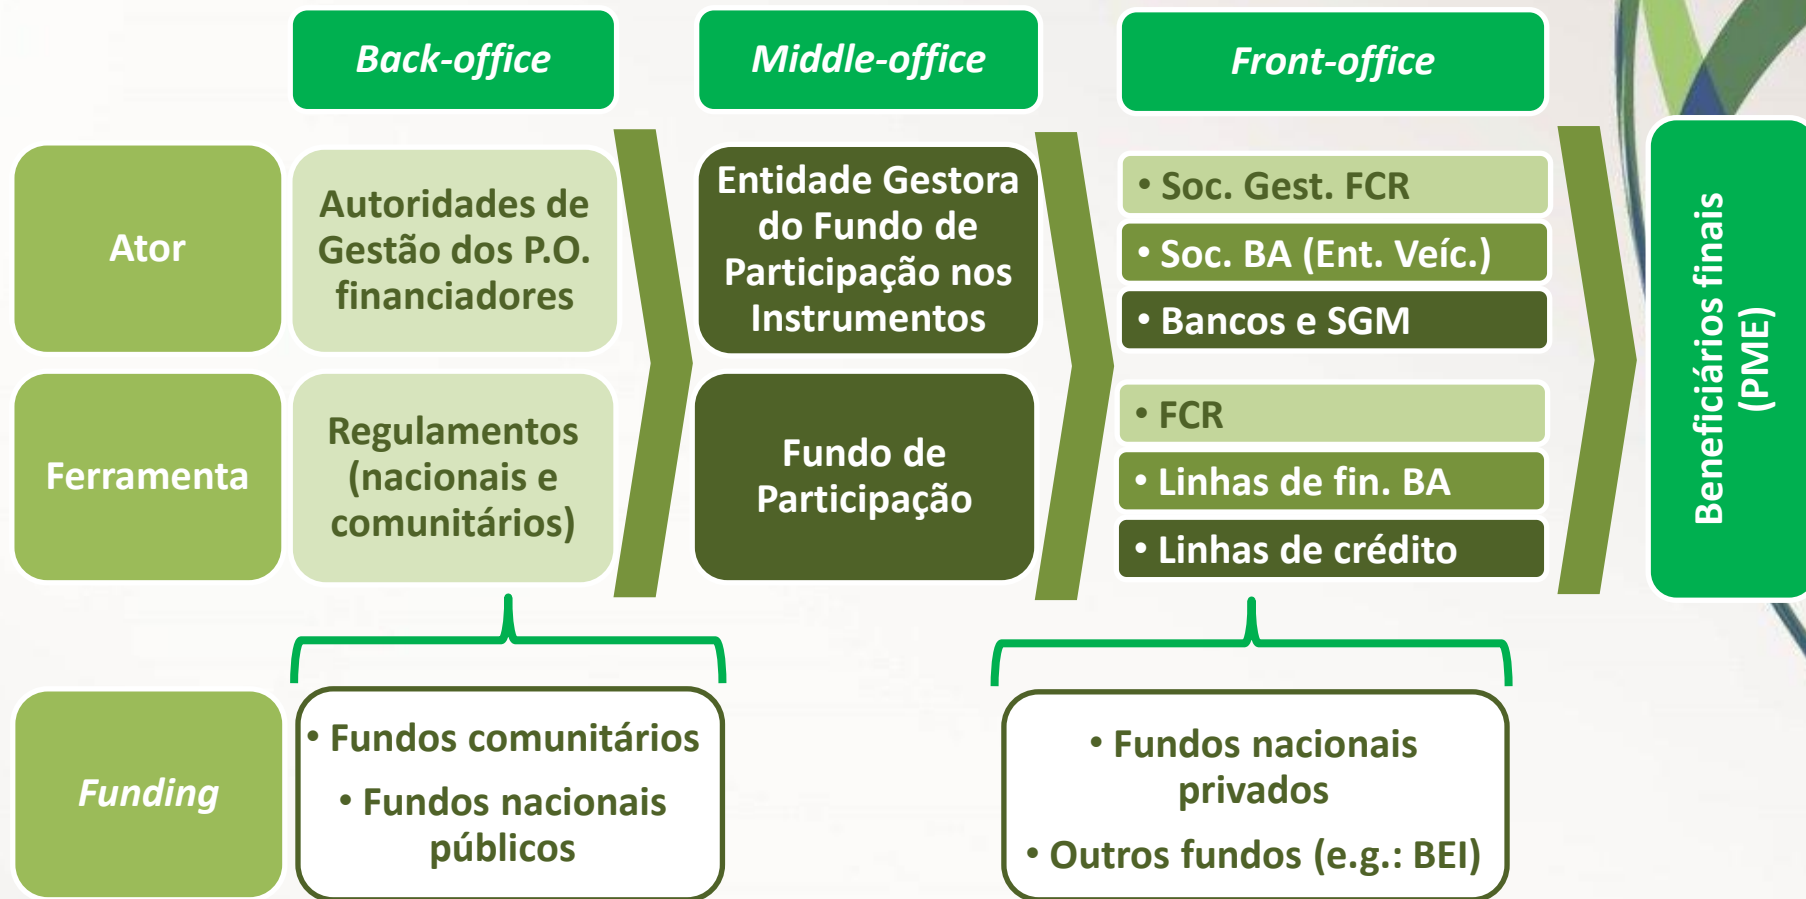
Back-office

Middle-office

Front-office

Ator

Autoridades de Gestão dos P.O. financiadores

Entidade Gestora do Fundo de Participação nos Instrumentos

• Soc. Gest. FCR
• Soc. BA (Ent. Veíc.)
• Bancos e SGM

Ferramenta

Regulamentos (nacionais e comunitários)

Fundo de Participação

• FCR
• Linhas de fin. BA
• Linhas de crédito

Beneficiários finais (PME)

Funding

• Fundos comunitários
• Fundos nacionais públicos

• Fundos nacionais privados
• Outros fundos (e.g.: BEI)